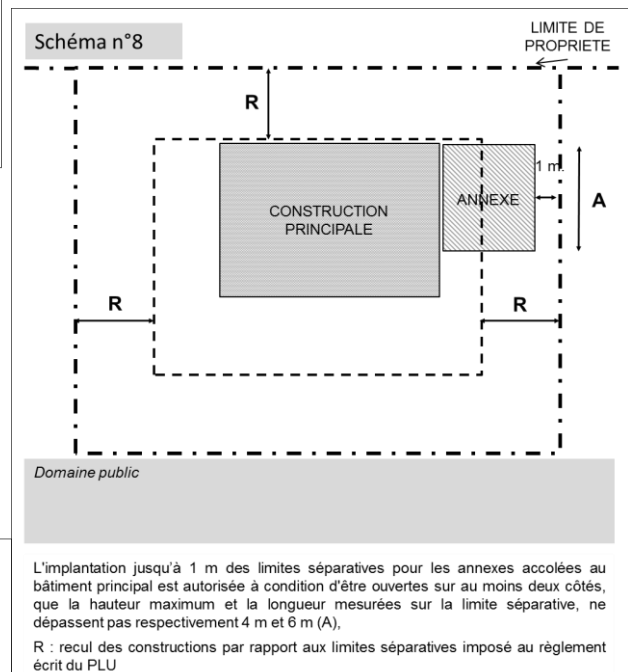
Schéma n°8

LIMITE DE PROPRIETE

R

CONSTRUCTION PRINCIPALE

ANNEXE

1 m

A

R

R

Domaine public

L'implantation jusqu'à 1 m des limites séparatives pour les annexes accolées au bâtiment principal est autorisée à condition d'être ouvertes sur au moins deux côtés, que la hauteur maximum et la longueur mesurées sur la limite séparative, ne dépassent pas respectivement 4 m et 6 m (A),

R : recul des constructions par rapport aux limites séparatives imposé au règlement écrit du PLU